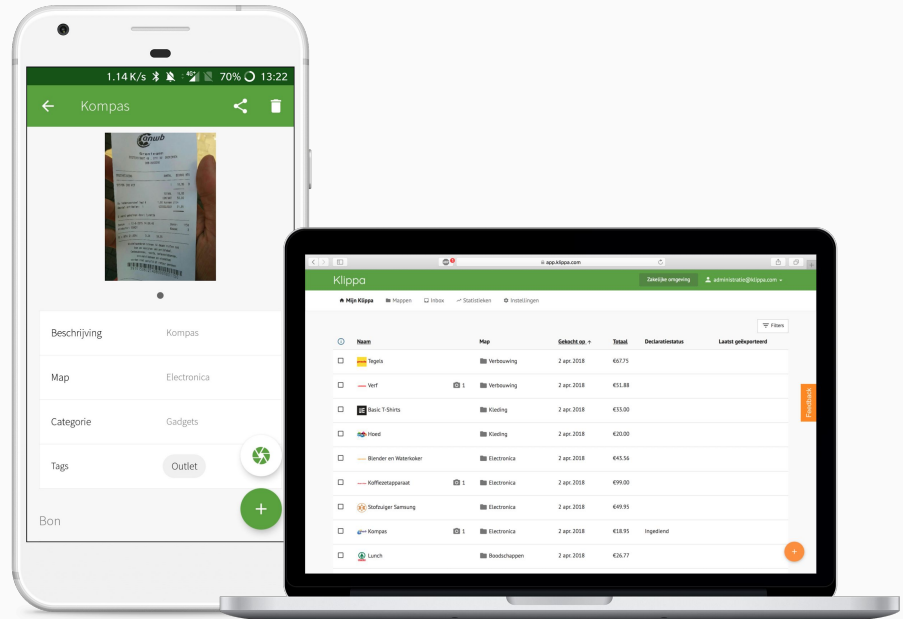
1.14 K/s 70% 13:22

Kompas

Beschrijving Kompas

Map Electronica

Categorie Gadgets

Tags Outlet

Bon

app.klippa.com

Klippa

Zakelijke omgeving

administrator@klippa.com

Mijn Klippa Mappen Inbox Statistieken Instellingen

Filters

| Naam | | Map | Gekocht op | Totaal | Declaratiestatus | Laatst geëxporteerd |
|---|---|---|---|---|---|---|
| Tegels | | Verbouwing | 2 apr. 2018 | €67.75 | | |
| Verf | 1 | Verbouwing | 2 apr. 2018 | €51.88 | | |
| Basic T-Shirts | | Kleding | 2 apr. 2018 | €33.00 | | |
| Hoed | | Kleding | 2 apr. 2018 | €20.00 | | |
| Blender en Waterkoker | | Electronica | 2 apr. 2018 | €45.56 | | |
| Koffiezetapparaat | 1 | Electronica | 2 apr. 2018 | €99.00 | | |
| Stofzuiger Samsung | | Electronica | 2 apr. 2018 | €49.95 | | |
| Kompas | 1 | Electronica | 2 apr. 2018 | €18.95 | Ingediend | |
| Lunch | | Boodschappen | 2 apr. 2018 | €26.77 | | |

Feedback